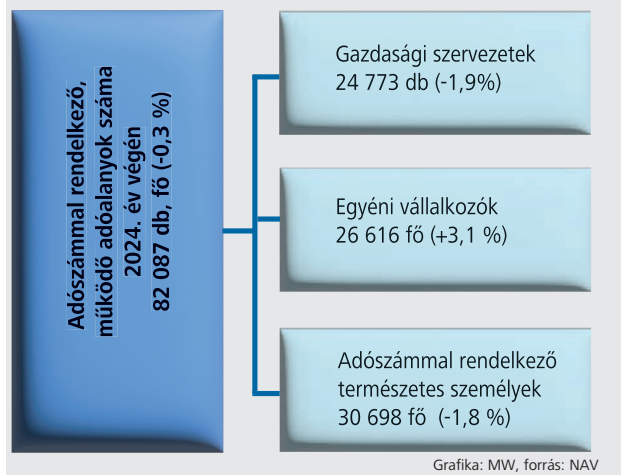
Adószámmal rendelkező, működő adóalanyok száma 2024. év végén 82 087 db, fő (-0,3 %)

Gazdasági szervezetek
24 773 db (-1,9%)

Egyéni vállalkozók
26 616 fő (+3,1 %)

Adószámmal rendelkező természetes személyek
30 698 fő (-1,8 %)

Grafika: MW, forrás: NAV